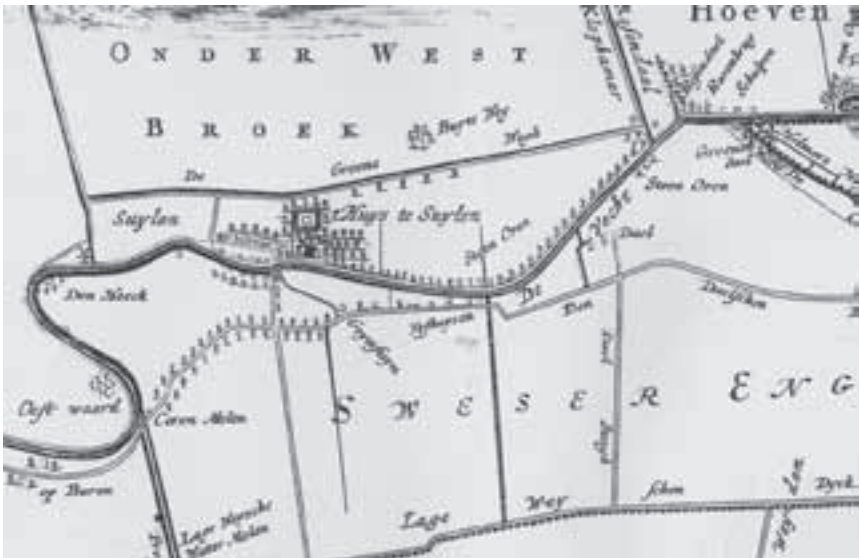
Hoeven

ONDER WEST

BROEK

De Groene

Suylen

Huys te Suylen

Den Hoeck

Oostwaard

Coren Molen

op Buren

S W E S E R

E N G

Lage Wey

Lage Weesche Water Molen

Steen Oven

De Vecht

De

Den

Dwarsdyk

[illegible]

Dyk

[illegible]